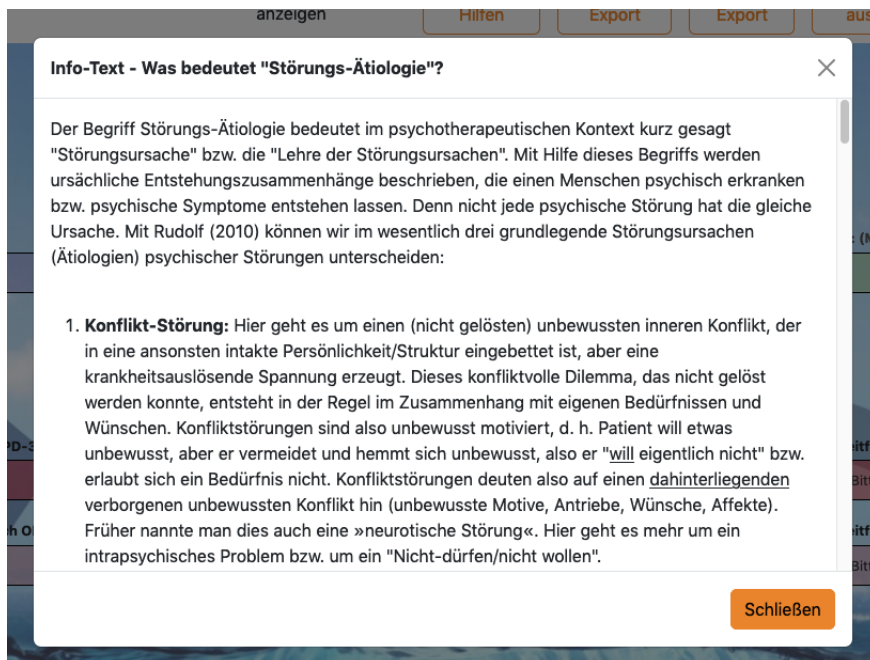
anzeigen Hilfen Export Export aus

Info-Text - Was bedeutet "Störungs-Ätiologie"?

Der Begriff Störungs-Ätiologie bedeutet im psychotherapeutischen Kontext kurz gesagt "Störungsursache" bzw. die "Lehre der Störungsursachen". Mit Hilfe dieses Begriffs werden ursächliche Entstehungszusammenhänge beschrieben, die einen Menschen psychisch erkranken bzw. psychische Symptome entstehen lassen. Denn nicht jede psychische Störung hat die gleiche Ursache. Mit Rudolf (2010) können wir im wesentlich drei grundlegende Störungsursachen (Ätiologien) psychischer Störungen unterscheiden:

1. **Konflikt-Störung:** Hier geht es um einen (nicht gelösten) unbewussten inneren Konflikt, der in eine ansonsten intakte Persönlichkeit/Struktur eingebettet ist, aber eine krankheitsauslösende Spannung erzeugt. Dieses konfliktvolle Dilemma, das nicht gelöst werden konnte, entsteht in der Regel im Zusammenhang mit eigenen Bedürfnissen und Wünschen. Konfliktstörungen sind also unbewusst motiviert, d. h. Patient will etwas unbewusst, aber er vermeidet und hemmt sich unbewusst, also er "will eigentlich nicht" bzw. erlaubt sich ein Bedürfnis nicht. Konfliktstörungen deuten also auf einen dahinterliegenden verborgenen unbewussten Konflikt hin (unbewusste Motive, Antriebe, Wünsche, Affekte). Früher nannte man dies auch eine »neurotische Störung«. Hier geht es mehr um ein intrapsychisches Problem bzw. um ein "Nicht-dürfen/nicht wollen".

Schließen